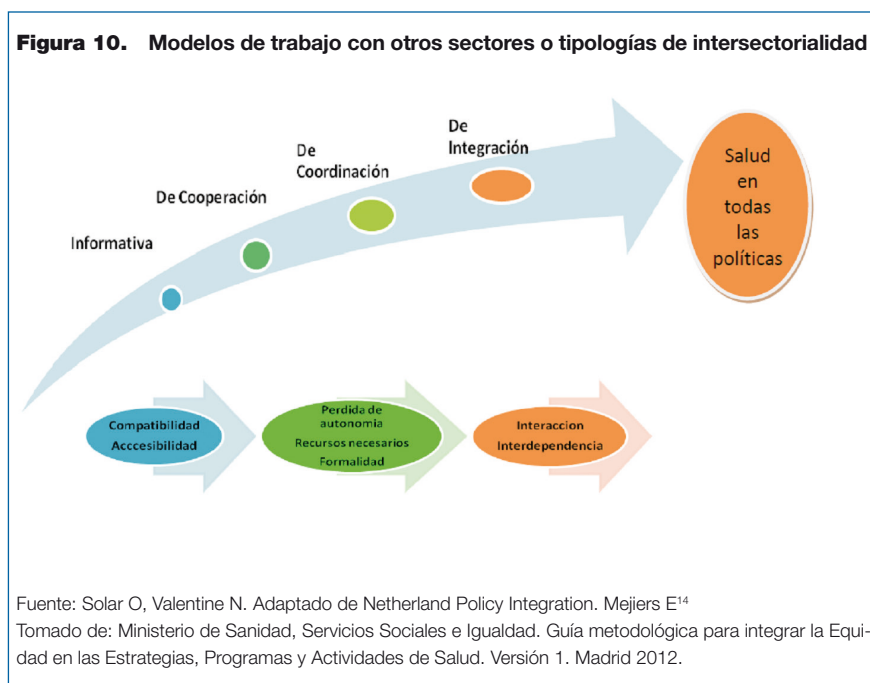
Figura 10. Modelos de trabajo con otros sectores o tipologías de intersectorialidad

Informativa

De Cooperación

De Coordinación

De Integración

Salud en todas las políticas

Compatibilidad Accesibilidad

Perdida de autonomia Recursos necesarios Formalidad

Interaccion Interdependencia

Fuente: Solar O, Valentine N. Adaptado de Netherland Policy Integration. Mejiers E$^{14}$

Tomado de: Ministerio de Sanidad, Servicios Sociales e Igualdad. Guía metodológica para integrar la Equidad en las Estrategias, Programas y Actividades de Salud. Versión 1. Madrid 2012.